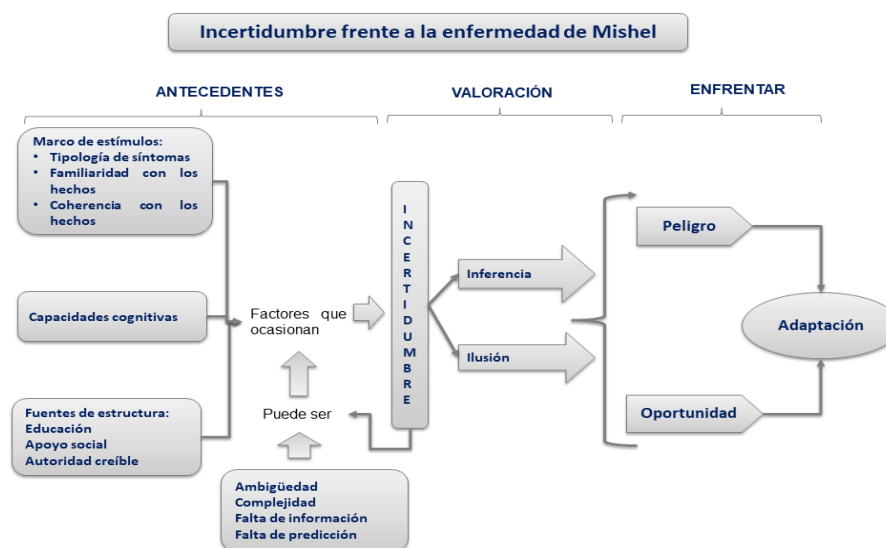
Incertidumbre frente a la enfermedad de Mishel

ANTECEDENTES

VALORACIÓN

ENFRENTAR

Marco de estímulos:
• Tipología de síntomas
• Familiaridad con los hechos
• Coherencia con los hechos

Capacidades cognitivas

Fuentes de estructura:
Educación
Apoyo social
Autoridad creíble

Factores que ocasionan

Puede ser

Ambigüedad
Complejidad
Falta de información
Falta de predicción

I N C E R T I D U M B R E

Inferencia

Ilusión

Peligro

Oportunidad

Adaptación